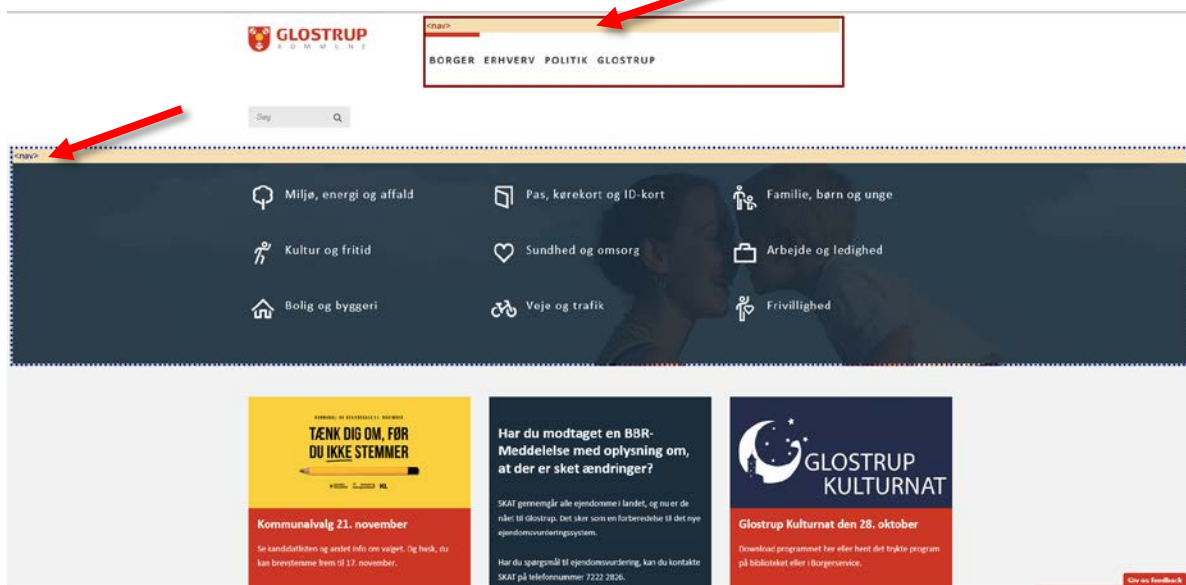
GLOSTRUP
KOMMUNE

<nav>

BORGER ERHVERV POLITIK GLOSTRUP

Søg

<nav>

Miljø, energi og affald

Pas, kørekort og ID-kort

Familie, børn og unge

Kultur og fritid

Sundhed og omsorg

Arbejde og ledighed

Bolig og byggeri

Veje og trafik

Frivillighed

KOMMUNAL- OG REGIONSVALG 21. NOVEMBER

TÆNK DIG OM, FØR DU IKKE STEMMER

KL

Kommunalvalg 21. november

Se kandidatlisten og andet info om valget. Og husk, du kan brevstemme frem til 17. november.

Har du modtaget en BBR-Meddelelse med oplysning om, at der er sket ændringer?

SKAT gennemgår alle ejendomme i landet, og nu er de nået til Glostrup. Det sker som en forberedelse til det nye ejendomsvurderingssystem.

Har du spørgsmål til ejendomsvurdering, kan du kontakte SKAT på telefonnummer 7222 2826.

GLOSTRUP KULTURNAT

Glostrup Kulturnat den 28. oktober

Download programmet her eller hent det trykte program på biblioteket eller i Borgerservice.

Giv os feedback